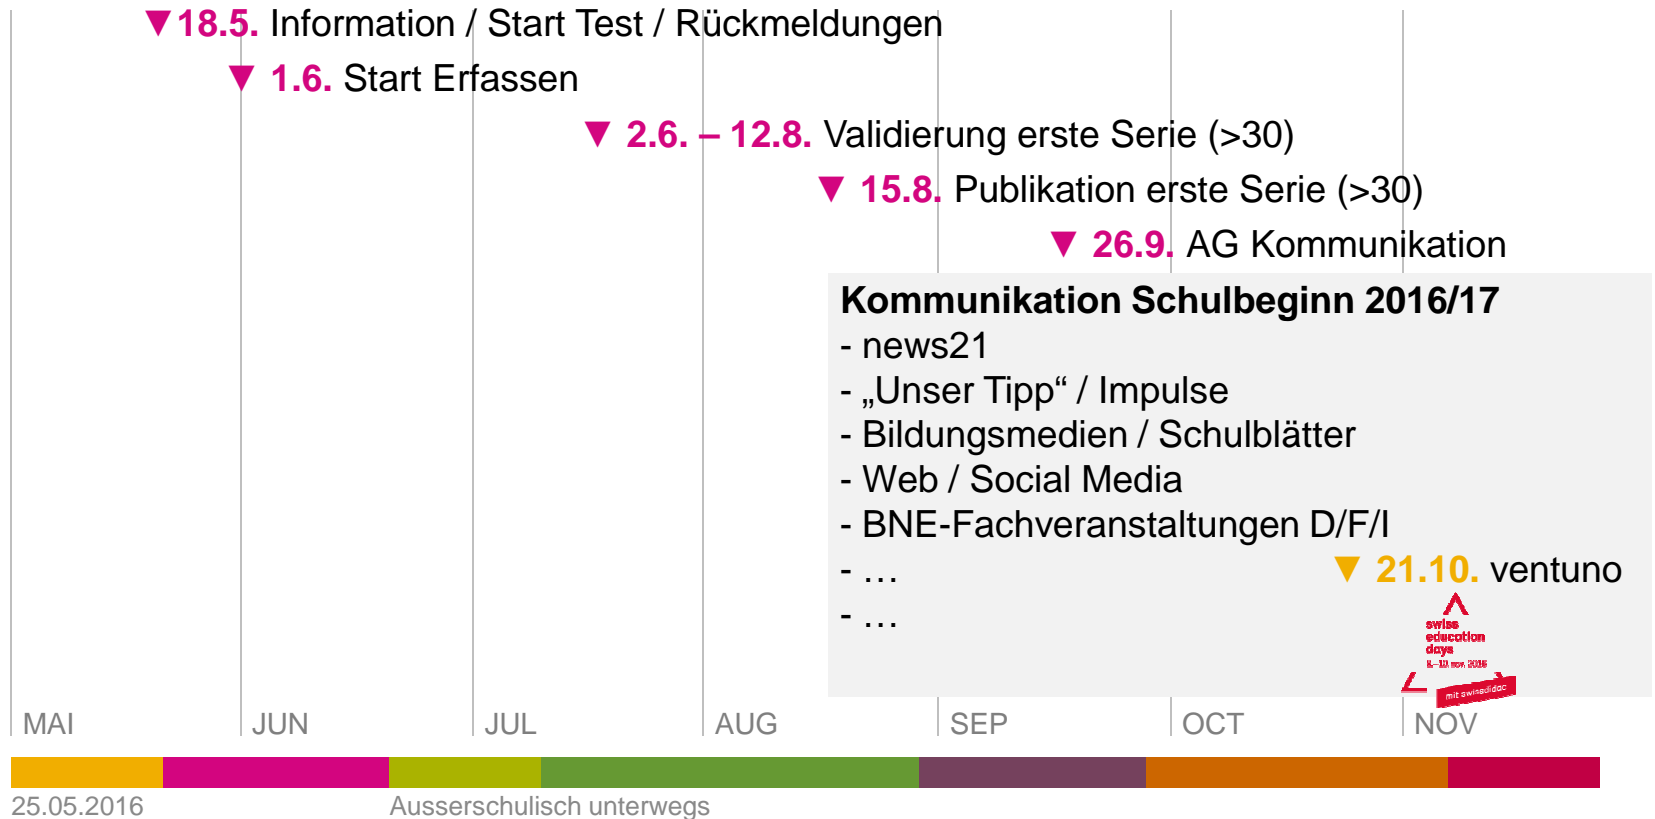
▼18.5. Information / Start Test / Rückmeldungen

▼ 1.6. Start Erfassen

▼ 2.6. – 12.8. Validierung erste Serie (>30)

▼ 15.8. Publikation erste Serie (>30)

▼ 26.9. AG Kommunikation

**Kommunikation Schulbeginn 2016/17**
- news21
- „Unser Tipp“ / Impulse
- Bildungsmedien / Schulblätter
- Web / Social Media
- BNE-Fachveranstaltungen D/F/I
- …
- …

▼ 21.10. ventuno

swiss education days
8.–10. nov. 2016
mit swissdidac

MAI JUN JUL AUG SEP OCT NOV

25.05.2016

Ausserschulisch unterwegs